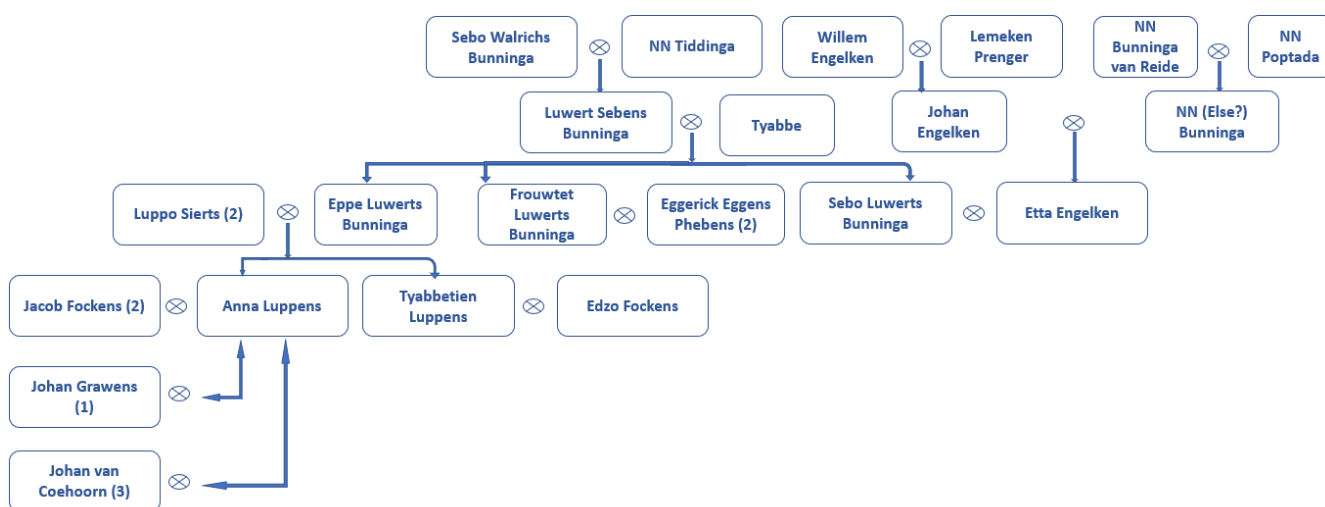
Sebo Walrichs Bunninga ⊗ NN Tiddinga

Willem Engelken ⊗ Lemeken Prenger

NN Bunninga van Reide ⊗ NN Poptada

Luwert Sebens Bunninga ⊗ Tyabbe

Johan Engelken

NN (Else?) Bunninga

⊗

Luppo Sierts (2) ⊗ Eppe Luwerts Bunninga

Frouwtet Luwerts Bunninga ⊗ Eggerick Eggens Phebens (2)

Sebo Luwerts Bunninga ⊗ Etta Engelken

Jacob Fockens (2) ⊗ Anna Luppens

Tyabbetien Luppens ⊗ Edzo Fockens

Johan Grawens (1) ⊗

Johan van Coehoorn (3) ⊗